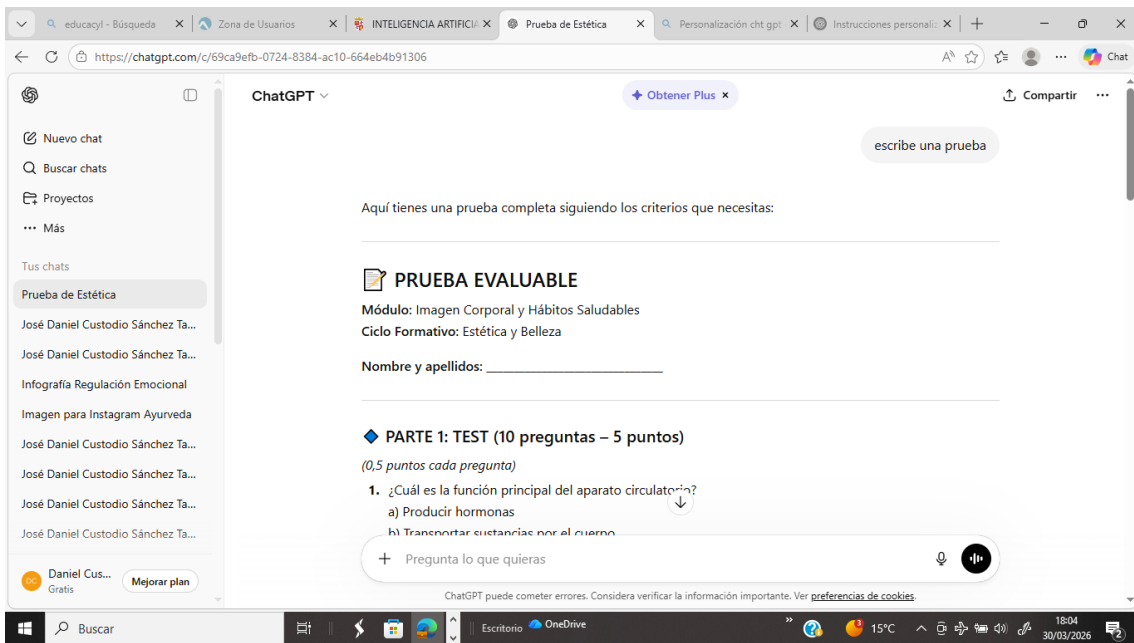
educacyl - Búsqueda | Zona de Usuarios | INTELIGENCIA ARTIFICIA | Prueba de Estética | Personalización cht gpt | Instrucciones personaliz

https://chatgpt.com/c/69ca9efb-0724-8384-ac10-664eb4b91306

Chat

Nuevo chat
Buscar chats
Proyectos
Más

Tus chats
Prueba de Estética
José Daniel Custodio Sánchez Ta...
José Daniel Custodio Sánchez Ta...
Infografía Regulación Emocional
Imagen para Instagram Ayurveda
José Daniel Custodio Sánchez Ta...
José Daniel Custodio Sánchez Ta...
José Daniel Custodio Sánchez Ta...
José Daniel Custodio Sánchez Ta...

DC Daniel Cus... Gratis
Mejorar plan

ChatGPT
Obtener Plus
Compartir

escribe una prueba

Aquí tienes una prueba completa siguiendo los criterios que necesitas:

PRUEBA EVALUABLE

**Módulo:** Imagen Corporal y Hábitos Saludables
**Ciclo Formativo:** Estética y Belleza

**Nombre y apellidos:** ____________________________

PARTE 1: TEST (10 preguntas – 5 puntos)

*(0,5 puntos cada pregunta)*

1. ¿Cuál es la función principal del aparato circulatorio?
a) Producir hormonas
b) Transportar sustancias por el cuerpo

Pregunta lo que quieras

ChatGPT puede cometer errores. Considera verificar la información importante. Ver preferencias de cookies.

Buscar
Escritorio
OneDrive
15°C
18:04
30/03/2026